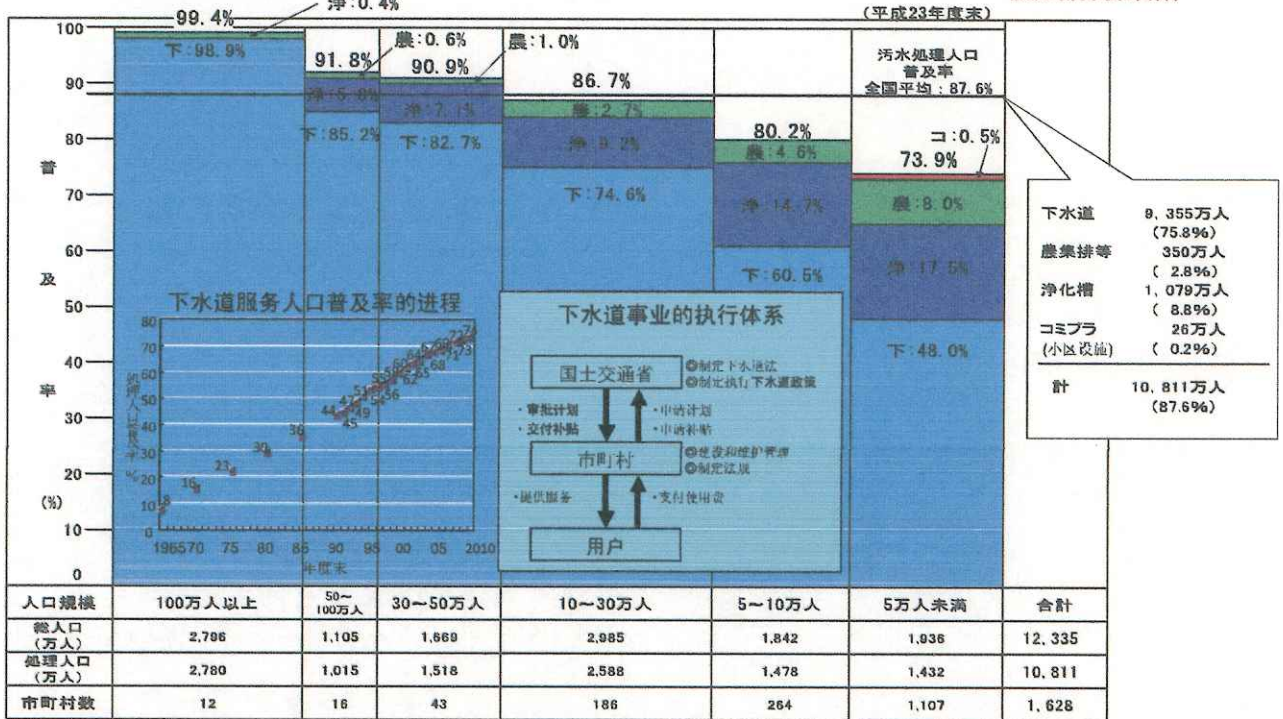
99.4%
浄:0.4%
(平成23年度末)

100
90
80
70
60
50
40
30
20
10
0

普

及

率

(%)

下:98.9%

91.8%
農:0.6%
浄:5.8%
下:85.2%

農:1.0%
90.9%
浄:7.1%
下:82.7%

86.7%
農:2.7%
浄:9.2%
下:74.6%

80.2%
農:4.6%
浄:14.7%
下:60.5%

汚水処理人口
普及率
全国平均:87.6%

コ:0.5%
73.9%
農:8.0%
浄:17.5%
下:48.0%

| 下水道 | 9,355万人 (75.8%) |
|---|---|
| 農集排等 | 350万人 ( 2.8%) |
| 浄化槽 | 1,079万人 ( 8.8%) |
| コミプラ (小区设施) | 26万人 ( 0.2%) |
| 計 | 10,811万人 (87.6%) |

下水道服务人口普及率的进程

80
70
60
50
40
30
20
10
服务人口普及率 %
8 16 23 30 36 44 45 47 49 51 52 55 56 58 60 62 63 65 66 68 69 71 72 73
1965 70 75 80 85 90 95 00 05 2010
年度末

下水道事业的执行体系

国土交通省
◎制定下水道法
◎制定执行下水道政策
・审批计划
・交付补贴
・申请计划
・申请补贴
市町村
◎建设和维护管理
◎制定法规
・提供服务
・支付使用费
用户

| 人口規模 | 100万人以上 | 50~100万人 | 30~50万人 | 10~30万人 | 5~10万人 | 5万人未満 | 合計 |
|---|---|---|---|---|---|---|---|
| 総人口 (万人) | 2,796 | 1,105 | 1,669 | 2,985 | 1,842 | 1,936 | 12,335 |
| 処理人口 (万人) | 2,780 | 1,015 | 1,518 | 2,588 | 1,478 | 1,432 | 10,811 |
| 市町村数 | 12 | 16 | 43 | 186 | 264 | 1,107 | 1,628 |